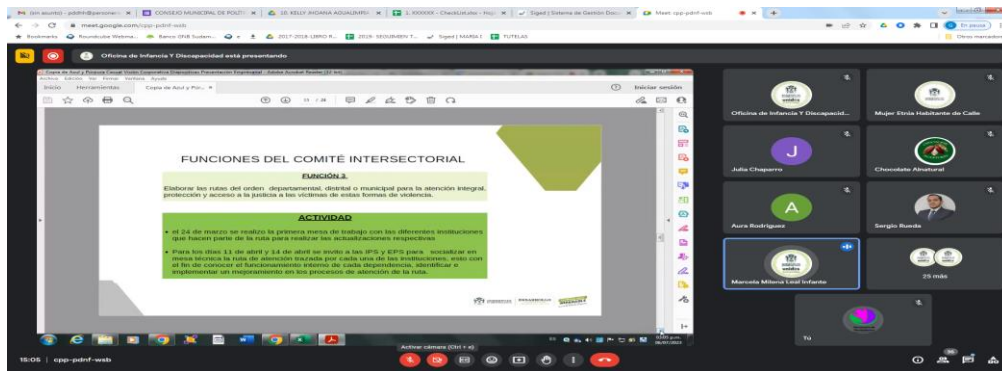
(sin asunto) - pdmh@persone... | CONSEJO MUNICIPAL DE POLITI | 10. KELLY JHOANA AGUALIMPIA | 1. XXXXXX - ChecklistJobs - Hoja | Siged | Sistema de Gestión Docu | Meet: cpp-pdnf-wsb

meet.google.com/cpp-pdnf-wsb

Bookmarks | Rounduke Webmai... | Banco IDNR Sistem... | 2017-2018 LIBRO R... | 2019- SEGUIMIEN T... | Siged | MARIA I | TUTELAS | Otros marcadores

Oficina de Infancia Y Discapacidad está presentando

Copia de Azul y Purpura Casual Vision Corporativa Diapositivas Presentación Empresarial - Adobe Acrobat Reader (32 bits)

Archivo Edición Ver Firmar Ventana Ayuda

Inicio Herramientas Copia de Azul y Pur... ×

Iniciar sesión

11 / 28

FUNCIONES DEL COMITÉ INTERSECTORIAL

FUNCIÓN 2.

Elaborar las rutas del orden departamental, distrital o municipal para la atención integral, protección y acceso a la justicia a las víctimas de estas formas de violencia.

ACTIVIDAD

• el 24 de marzo se realizo la primera mesa de trabajo con las diferentes instituciones que hacen parte de la ruta para realizar las actualizaciones respectivas

• Para los días 11 de abril y 14 de abril se invito a las IPS y EPS para socializar en mesa técnica la ruta de atención trazada por cada una de las instituciones, esto con el fin de conocer el funcionamiento interno de cada dependencia, identificar e implementar un mejoramiento en los procesos de atención de la ruta.

Oficina de Infancia Y Discapacid...

Mujer Etnia Habitante de Calle

J

Julia Chaparro

Chocolate Alnatural

A

Aura Rodriguez

Sergio Rueda

Marcela Milena Leal Infante

25 más

Tú

Activar cámara (Ctrl + e)

15:05 | cpp-pdnf-wsb